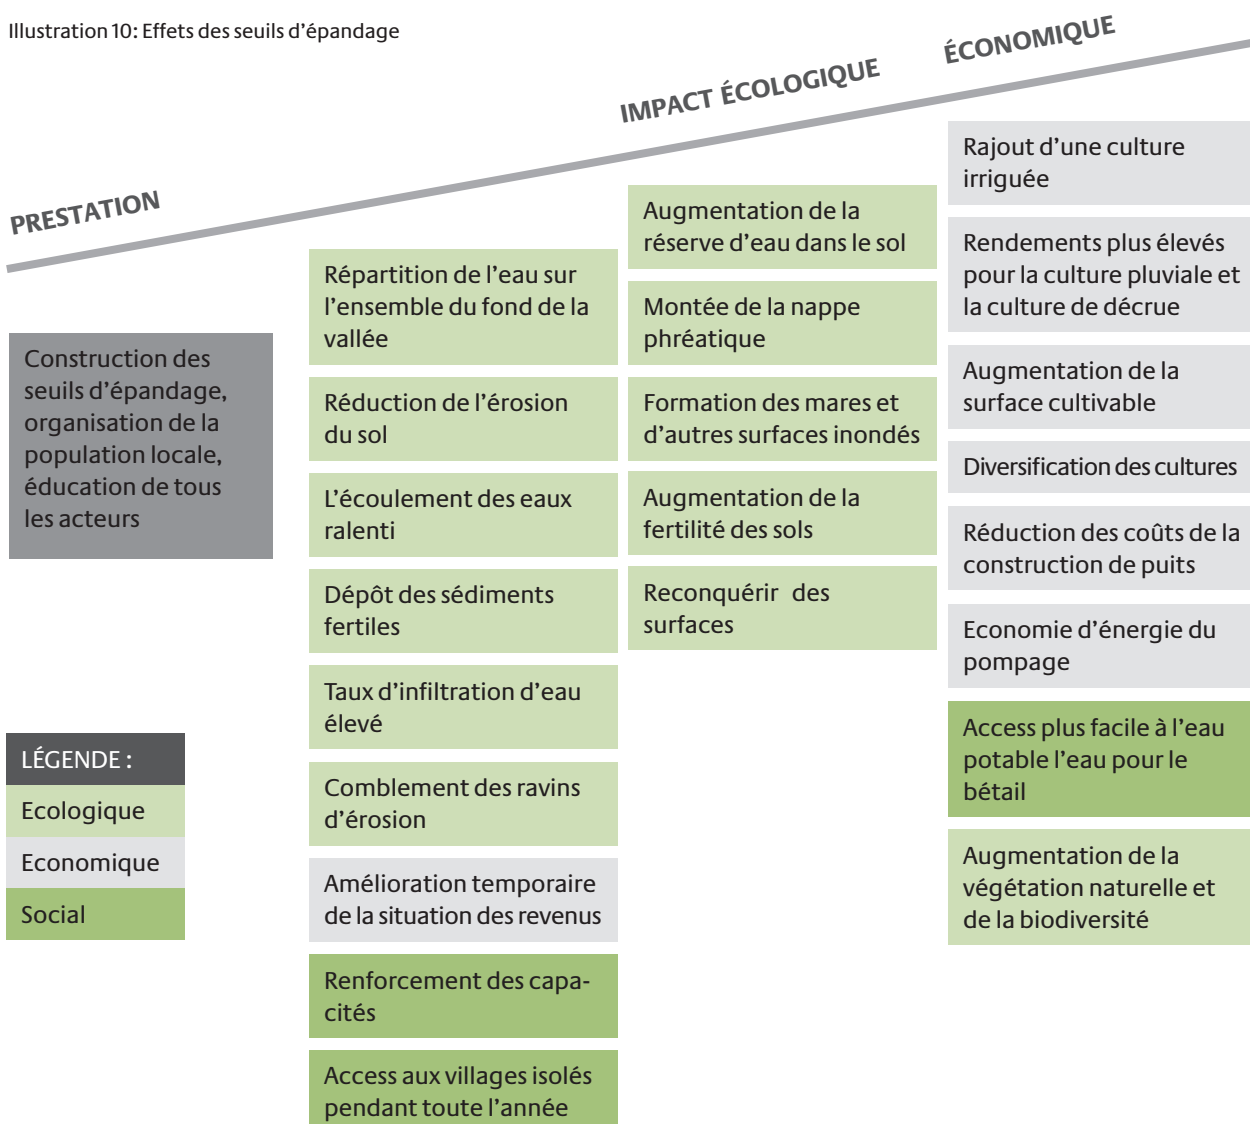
Illustration 10: Effets des seuils d'épandage

PRESTATION

IMPACT ÉCOLOGIQUE

ÉCONOMIQUE

Construction des seuils d'épandage, organisation de la population locale, éducation de tous les acteurs

Répartition de l'eau sur l'ensemble du fond de la vallée

Réduction de l'érosion du sol

L'écoulement des eaux ralenti

Dépôt des sédiments fertiles

Taux d'infiltration d'eau élevé

Comblement des ravins d'érosion

Amélioration temporaire de la situation des revenus

Renforcement des capacités

Access aux villages isolés pendant toute l'année

Augmentation de la réserve d'eau dans le sol

Montée de la nappe phréatique

Formation des mares et d'autres surfaces inondés

Augmentation de la fertilité des sols

Reconquérir des surfaces

Rajout d'une culture irriguée

Rendements plus élevés pour la culture pluviale et la culture de décrue

Augmentation de la surface cultivable

Diversification des cultures

Réduction des coûts de la construction de puits

Economie d'énergie du pompage

Access plus facile à l'eau potable l'eau pour le bétail

Augmentation de la végétation naturelle et de la biodiversité

LÉGENDE :
Ecologique
Economique
Social